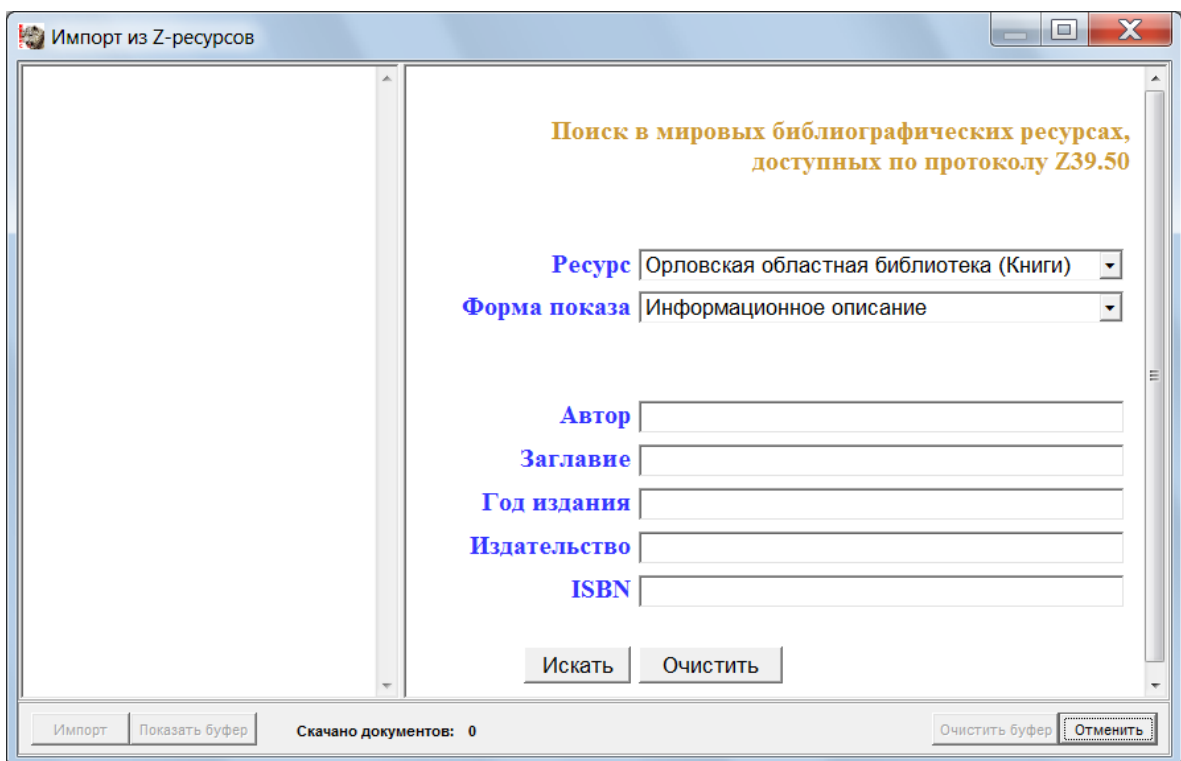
Импорт из Z-ресурсов

Поиск в мировых библиографических ресурсах, доступных по протоколу Z39.50

Ресурс Орловская областная библиотека (Книги)
Форма показа Информационное описание

Автор
Заглавие
Год издания
Издательство
ISBN

Искать Очистить

Импорт Показать буфер Скачано документов: 0 Очистить буфер Отменить